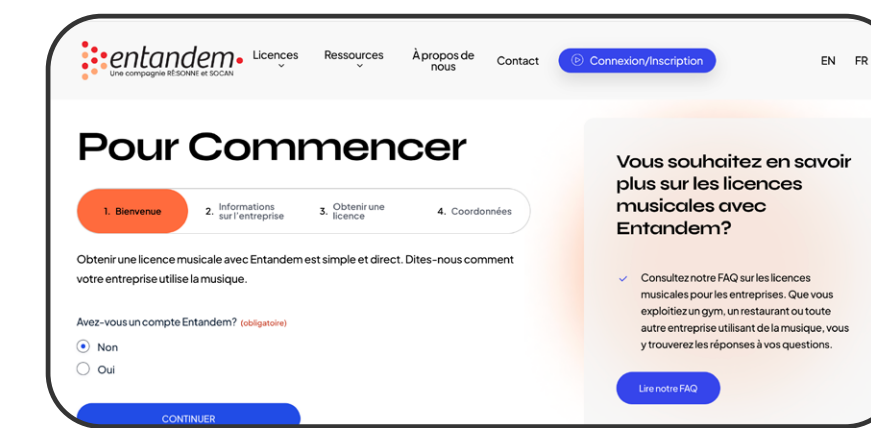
entandem
Une compagnie RÉSONNE et SOCAN

Licences
Ressources
À propos de nous
Contact
Connexion/Inscription
EN FR

Pour Commencer

1. Bienvenue
2. Informations sur l'entreprise
3. Obtenir une licence
4. Coordonnées

Obtenir une licence musicale avec Entandem est simple et direct. Dites-nous comment votre entreprise utilise la musique.

Avez-vous un compte Entandem? (obligatoire)
Non
Oui

CONTINUER

Vous souhaitez en savoir plus sur les licences musicales avec Entandem?

Consultez notre FAQ sur les licences musicales pour les entreprises. Que vous exploitiez un gym, un restaurant ou toute autre entreprise utilisant de la musique, vous y trouverez les réponses à vos questions.

Lire notre FAQ